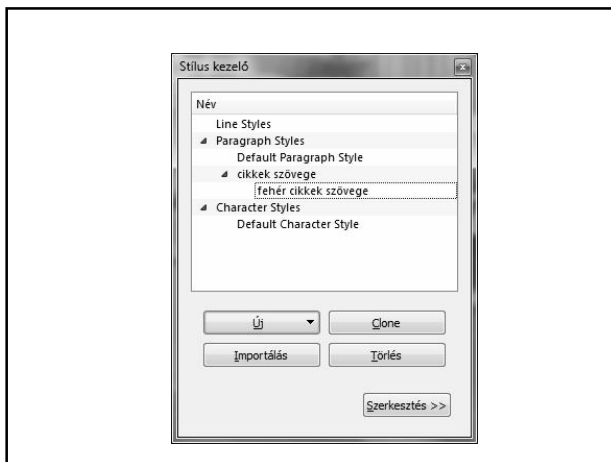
Stílus kezelő

Név

Line Styles

Paragraph Styles

Default Paragraph Style

cikkek szövege

fehér cikkek szövege

Character Styles

Default Character Style

Új

Clone

Importálás

Törlés

Szerkesztés >>